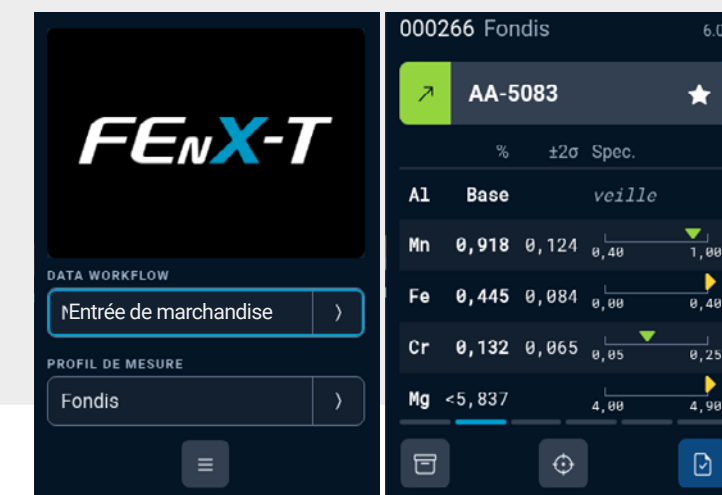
FEnX-T

DATA WORKFLOW

NEntrée de marchandise

PROFIL DE MESURE

Fondis

000266 Fondis

6.0

AA-5083

| | % | ±2σ | Spec. |
|---|---|---|---|
| Al | Base | | veille |
| Mn | 0,918 | 0,124 | 0,40 1,00 |
| Fe | 0,445 | 0,084 | 0,00 0,40 |
| Cr | 0,132 | 0,065 | 0,05 0,25 |
| Mg | <5,837 | | 4,00 4,90 |